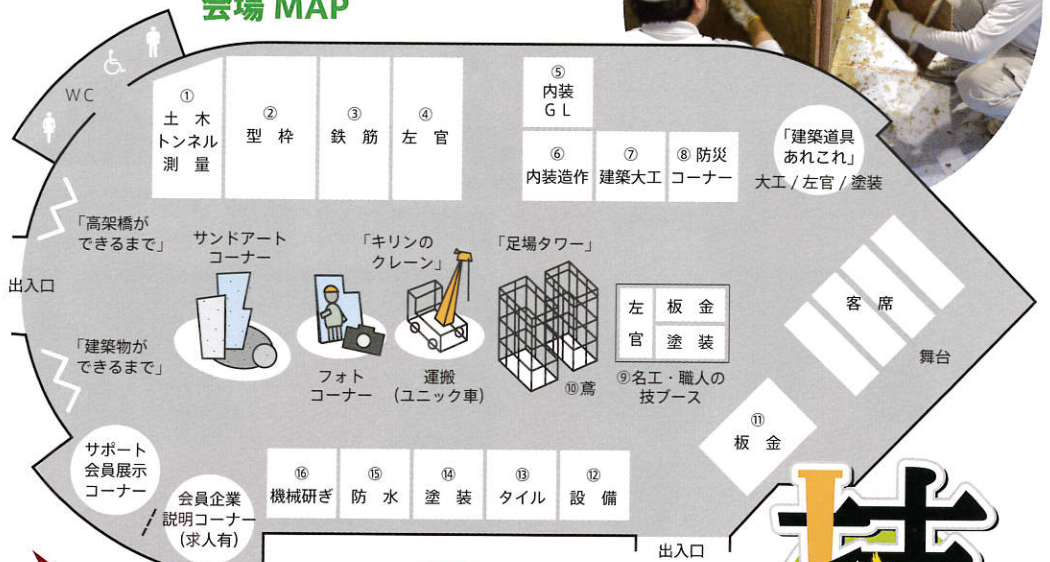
会場 MAP

WC

① 土木 トンネル 測量

② 型枠

③ 鉄筋

④ 左官

⑤ 内装 GL

⑥ 内装造作

⑦ 建築大工

⑧ 防災 コーナー

「建築道具あれこれ」 大工 / 左官 / 塗装

「高架橋ができるまで」

「建築物ができるまで」

出入口

サンドアート コーナー

「キリンのクレーン」

「足場タワー」

フォト コーナー

運搬 (ユニック車)

⑩鳶

左官

板金

塗装

⑨名工・職人の技ブース

客席

舞台

⑪ 板金

サポート 会員展示 コーナー

会員企業 説明コーナー (求人有)

⑯ 機械研ぎ

⑮ 防水

⑭ 塗装

⑬ タイル

⑫ 設備

出入口

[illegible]